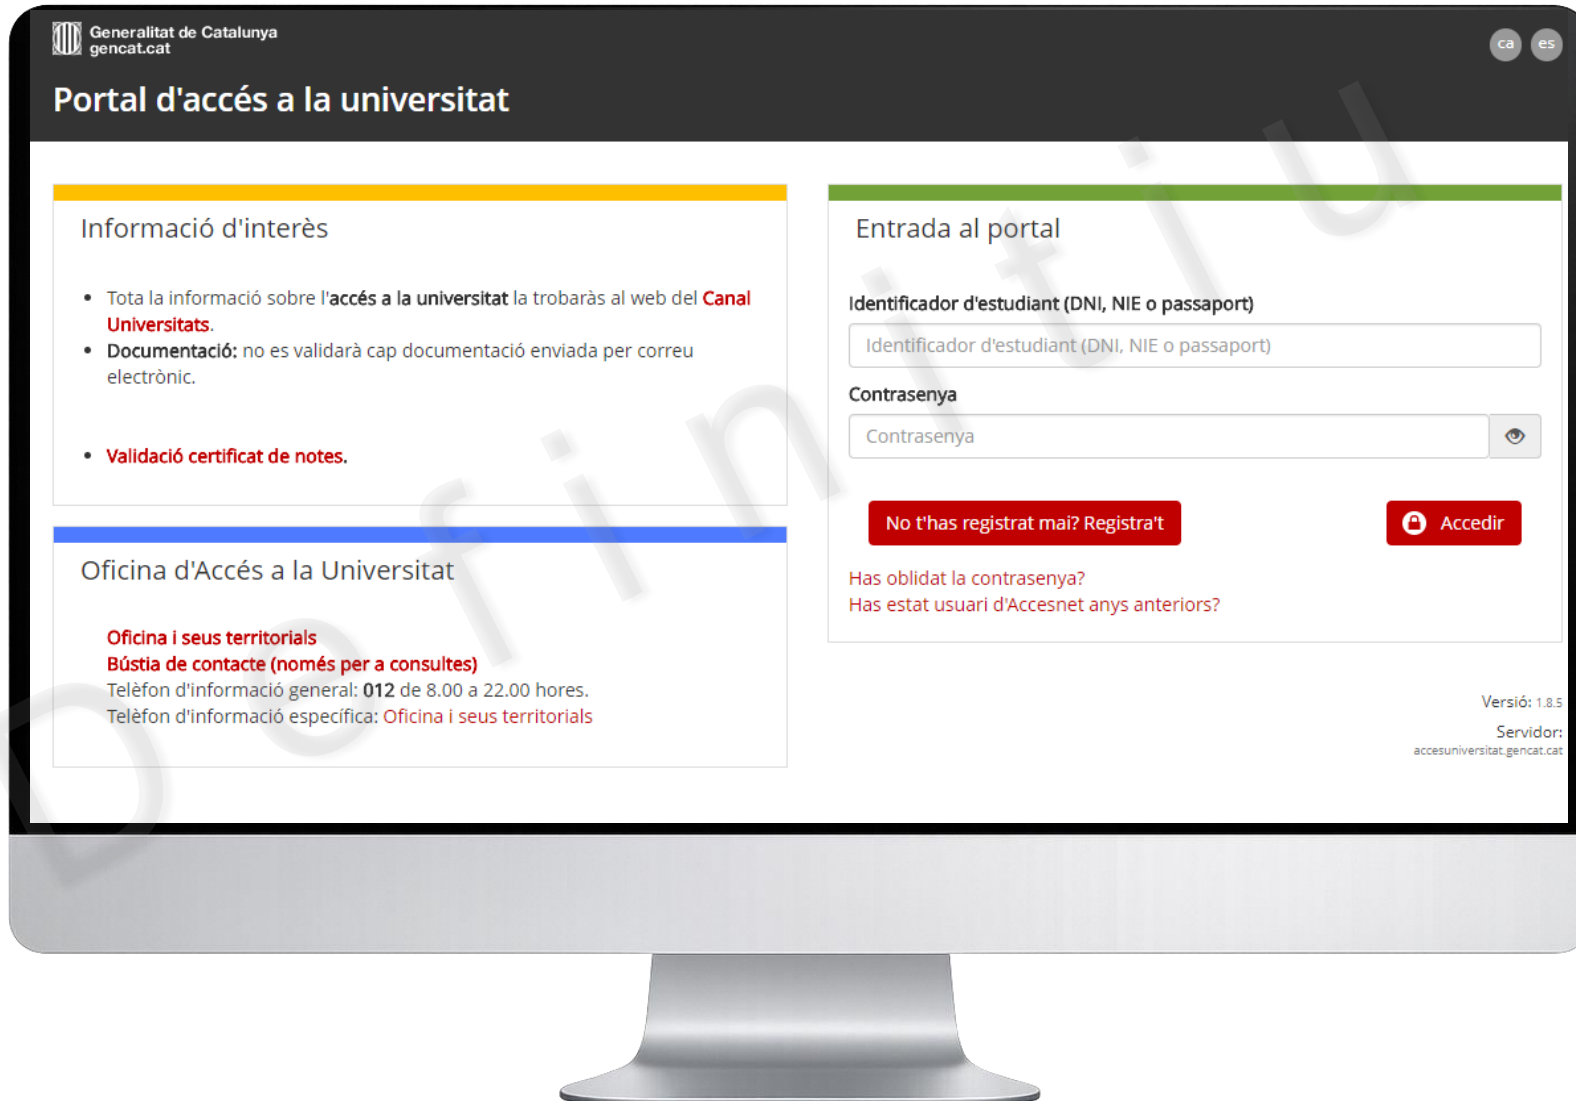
Generalitat de Catalunya
gencat.cat

ca es

Portal d'accés a la universitat

Informació d'interès

- Tota la informació sobre l'**accés a la universitat** la trobaràs al web del **Canal Universitats**.
- **Documentació:** no es validarà cap documentació enviada per correu electrònic.

- **Validació certificat de notes.**

Oficina d'Accés a la Universitat

**Oficina i seus territorials**
**Bústia de contacte (només per a consultes)**
Telèfon d'informació general: **012** de 8.00 a 22.00 hores.
Telèfon d'informació específica: Oficina i seus territorials

Entrada al portal

**Identificador d'estudiant (DNI, NIE o passaport)**
Identificador d'estudiant (DNI, NIE o passaport)
**Contrasenya**
Contrasenya

No t'has registrat mai? Registra't
Accedir

Has oblidat la contrasenya?
Has estat usuari d'Accesnet anys anteriors?

Versió: 1.8.5
Servidor:
accesuniversitat.gencat.cat

Definitiu